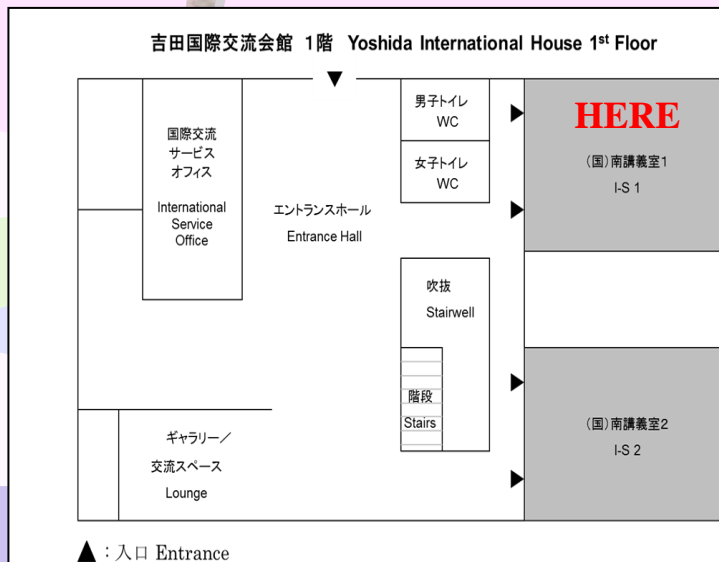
吉田国際交流会館 1階 Yoshida International House 1$^{st}$ Floor

国際交流
サービス
オフィス

International
Service
Office

エントランスホール

Entrance Hall

男子トイレ
WC

女子トイレ
WC

吹抜

Stairwell

階段

Stairs

HERE

(国)南講義室1
I-S 1

(国)南講義室2
I-S 2

ギャラリー／
交流スペース
Lounge

▲：入口 Entrance